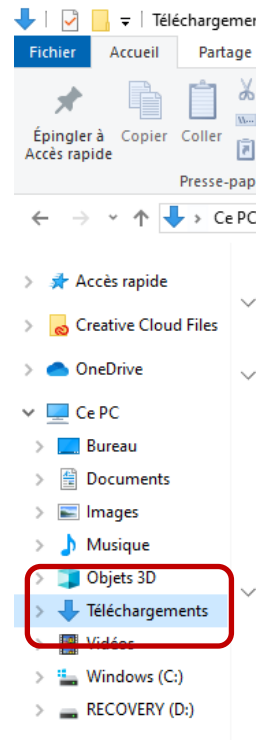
Téléchargement

Fichier Accueil Partage

Épingler à Accès rapide Copier Coller

Presse-pap

Ce PC

Accès rapide

Creative Cloud Files

OneDrive

Ce PC

Bureau

Documents

Images

Musique

Objets 3D

Téléchargements

Vidéos

Windows (C:)

RECOVERY (D:)